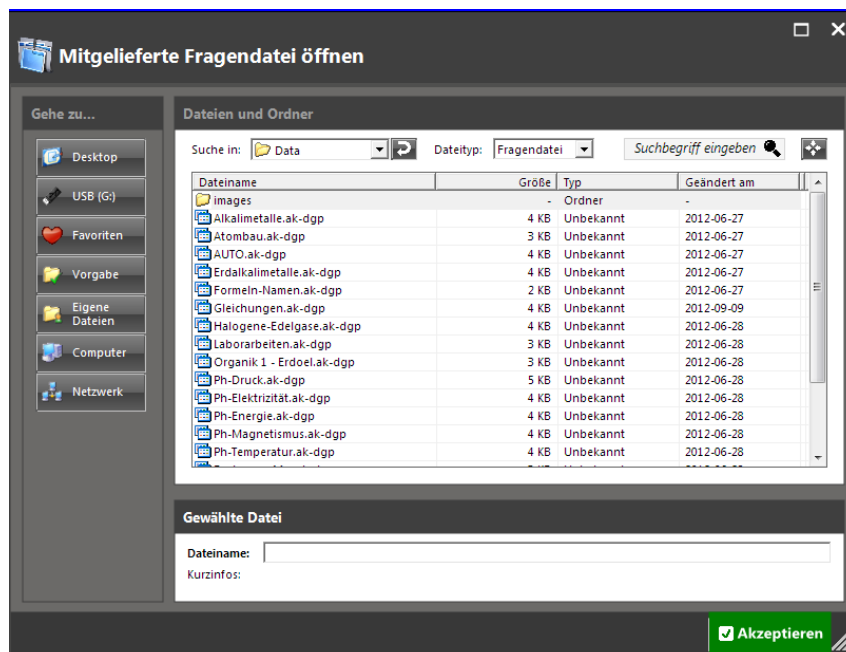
Mitgelieferte Fragendatei öffnen

Gehe zu...

Desktop
USB (G:)
Favoriten
Vorgabe
Eigene Dateien
Computer
Netzwerk

Dateien und Ordner

Suche in: Data
Dateityp: Fragendatei
Suchbegriff eingeben

| Dateiname | Größe | Typ | Geändert am |
|---|---|---|---|
| images | - | Ordner | - |
| Alkalimetalle.ak-dgp | 4 KB | Unbekannt | 2012-06-27 |
| Atombau.ak-dgp | 3 KB | Unbekannt | 2012-06-27 |
| AUTO.ak-dgp | 4 KB | Unbekannt | 2012-06-27 |
| Erdalkalimetalle.ak-dgp | 4 KB | Unbekannt | 2012-06-27 |
| Formeln-Namen.ak-dgp | 2 KB | Unbekannt | 2012-06-27 |
| Gleichungen.ak-dgp | 4 KB | Unbekannt | 2012-09-09 |
| Halogene-Edelgase.ak-dgp | 4 KB | Unbekannt | 2012-06-28 |
| Laborarbeiten.ak-dgp | 3 KB | Unbekannt | 2012-06-28 |
| Organik 1 - Erdoel.ak-dgp | 3 KB | Unbekannt | 2012-06-28 |
| Ph-Druck.ak-dgp | 5 KB | Unbekannt | 2012-06-28 |
| Ph-Elektrizität.ak-dgp | 4 KB | Unbekannt | 2012-06-28 |
| Ph-Energie.ak-dgp | 4 KB | Unbekannt | 2012-06-28 |
| Ph-Magnetismus.ak-dgp | 4 KB | Unbekannt | 2012-06-28 |
| Ph-Temperatur.ak-dgp | 4 KB | Unbekannt | 2012-06-28 |
| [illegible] | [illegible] | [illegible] | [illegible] |

Gewählte Datei

Dateiname:
Kurzinfos:

Akzeptieren